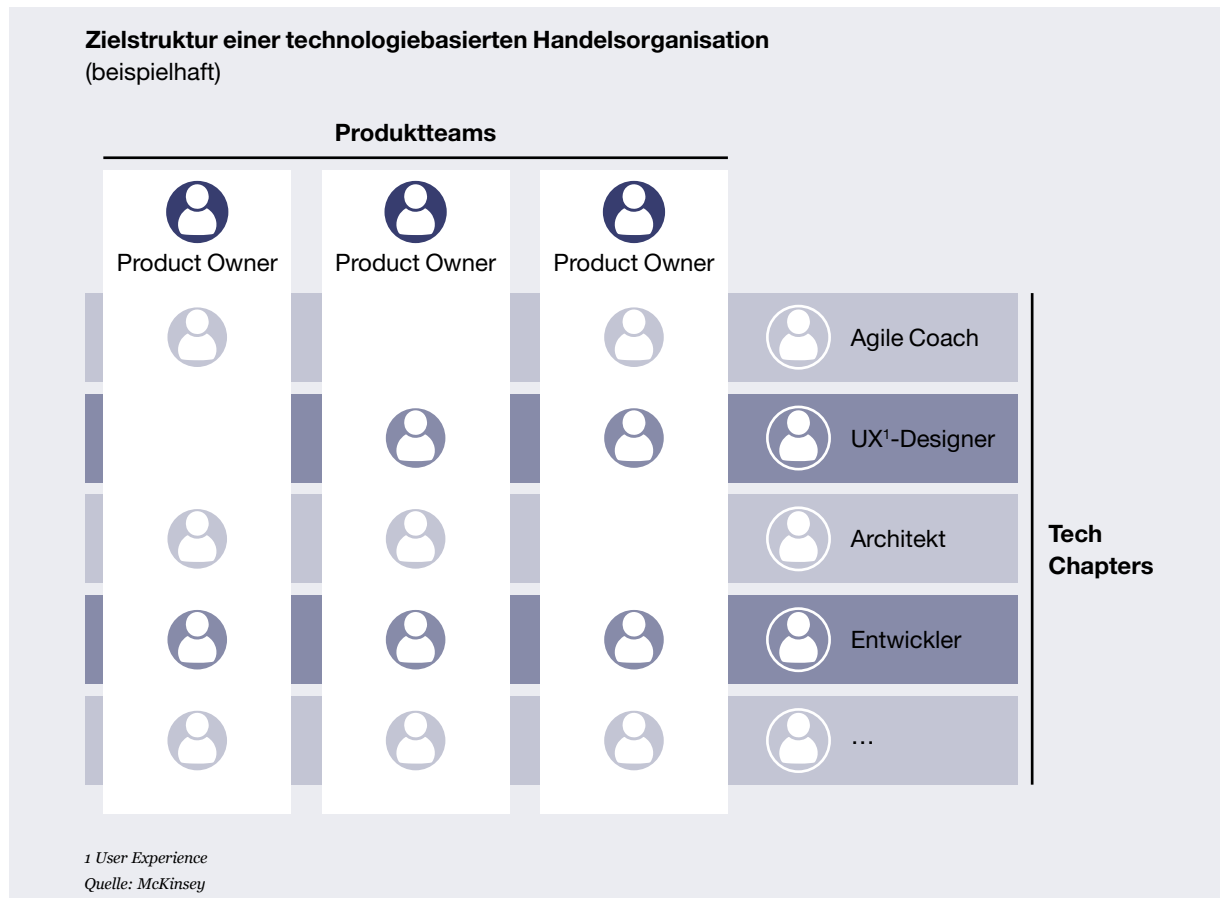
**Zielstruktur einer technologiebasierten Handelsorganisation**
(beispielhaft)

**Produktteams**

Product Owner

Product Owner

Product Owner

Agile Coach

UX$^1$-Designer

Architekt

Entwickler

…

**Tech Chapters**

1 User Experience
Quelle: McKinsey